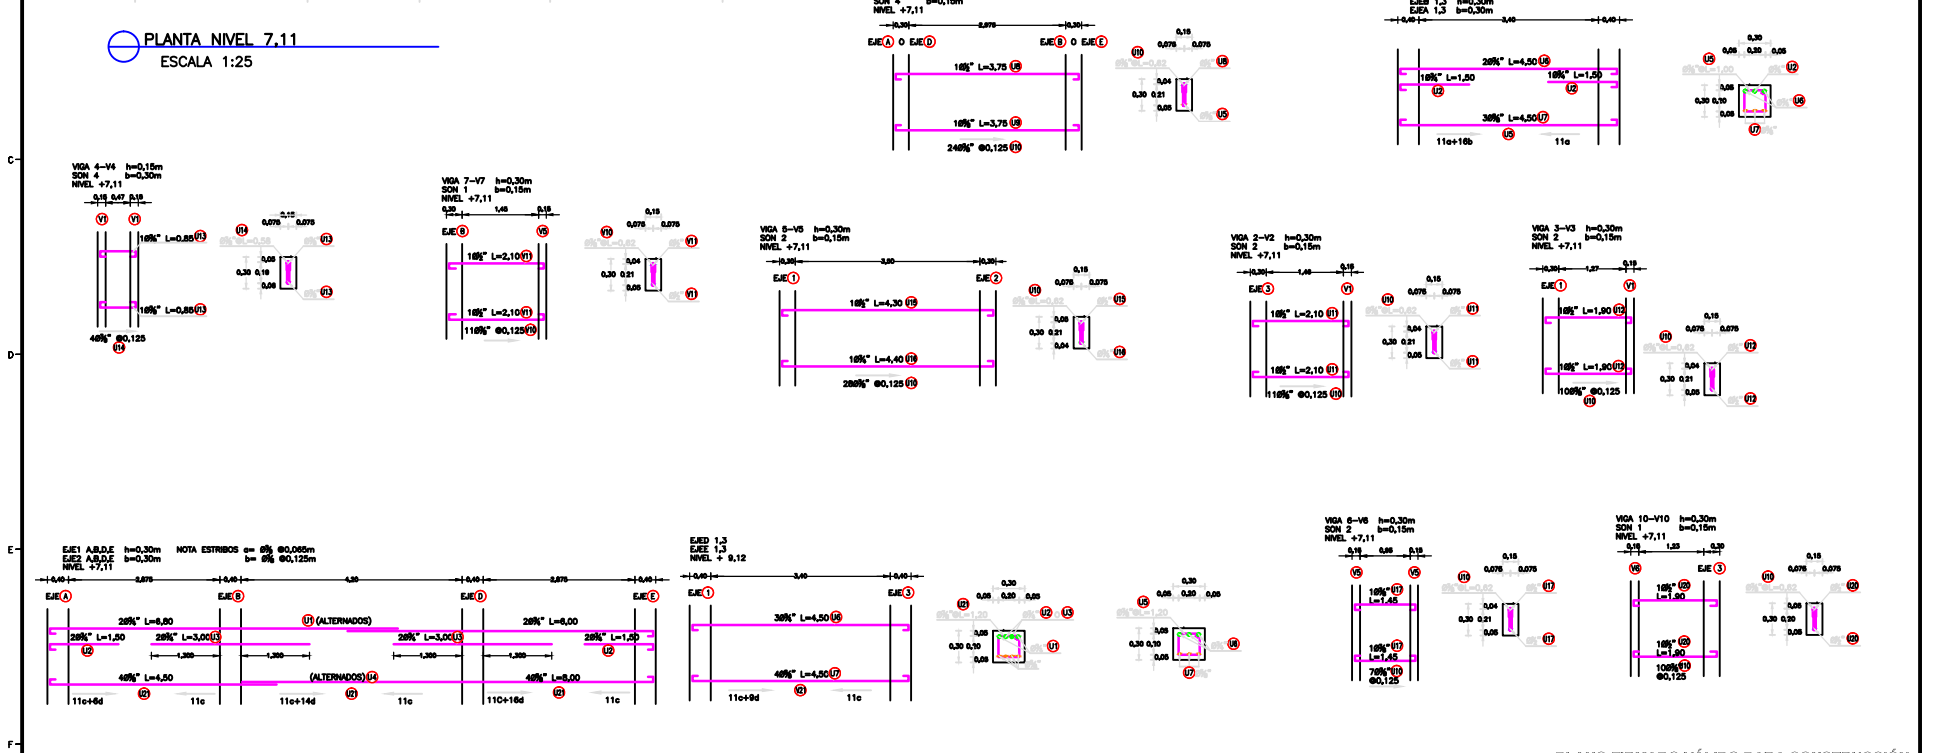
PLANTA NIVEL 7,11
ESCALA 1:25

C
D
E
F

SON 4 b=0,15m
NIVEL +7,11
0,30 2,575 0,30
EJE A O EJE D EJE B O EJE E
1Ø" L=3,75 U8
1Ø" L=3,75 U8
24Ø" @0,125 U10

EJEB 1,3 h=0,30m
EJEA 1,3 b=0,30m
0,40 3,40 0,40
2Ø" L=4,50 U6
1Ø" L=1,50 U2
1Ø" L=1,50 U2
3Ø" L=4,50 U7
11c+16b U5 11c

VIGA 4-V4 h=0,15m
SON 4 b=0,30m
NIVEL +7,11
0,15 0,47 0,15
V1 V1
1Ø" L=0,85 U13
1Ø" L=0,85 U13
4Ø" @0,125 U14

VIGA 7-V7 h=0,30m
SON 1 b=0,15m
NIVEL +7,11
0,30 1,45 0,15
EJE B V5
1Ø" L=2,10 U1
1Ø" L=2,10 U1
11Ø" @0,125 U10

VIGA 5-V5 h=0,30m
SON 2 b=0,15m
NIVEL +7,11
0,30 3,50 0,30
EJE 1 EJE 2
1Ø" L=4,30 U15
1Ø" L=4,40 U16
28Ø" @0,125 U10

VIGA 2-V2 h=0,30m
SON 2 b=0,15m
NIVEL +7,11
0,30 1,45 0,15
EJE 3 V1
1Ø" L=2,10 U1
1Ø" L=2,10 U1
11Ø" @0,125 U10

VIGA 3-V3 h=0,30m
SON 2 b=0,15m
NIVEL +7,11
0,30 1,27 0,15
EJE 1 V1
1Ø" L=1,90 U12
1Ø" L=1,90 U12
10Ø" @0,125 U10

EJE1 A,B,D,E h=0,30m NOTA ESTRIBOS a= Ø @0,065m
EJE2 A,B,D,E b=0,30m b= Ø @0,125m
NIVEL +7,11
0,40 2,575 0,40 4,35 0,40 2,575 0,40
EJE A EJE B EJE D EJE E
2Ø" L=6,60 U1 (ALTERNADOS) 2Ø" L=6,00
2Ø" L=1,50 2Ø" L=3,00 U3 2Ø" L=3,00 U3 2Ø" L=1,50
U2 1,300 1,300 1,300 1,300 U2
4Ø" L=4,50 (ALTERNADOS) U4 4Ø" L=6,00
11c+6d U1 11c 11c+14d U1 11c 11C+16d U1 11c

EJED 1,3
EJEE 1,3
NIVEL + 9,12
0,40 3,40 0,40
EJE 1 EJE 3
3Ø" L=4,50 U6
4Ø" L=4,50 U7
11c+9d U1 11c

VIGA 6-V6 h=0,30m
SON 2 b=0,15m
NIVEL +7,11
0,15 0,85 0,15
V5 V5
1Ø" U17 L=1,45
1Ø" U17 L=1,45
7Ø" U10 @0,125

VIGA 10-V10 h=0,30m
SON 1 b=0,15m
NIVEL +7,11
0,15 1,23 0,30
V6 EJE 3
1Ø" U20 L=1,90
1Ø" U20 L=1,90
10Ø" U10 @0,125

0,15 0,075 0,075 0,04 0,30 0,21 0,05
0,30 0,05 0,20 0,05 0,05 0,30 0,10 0,05